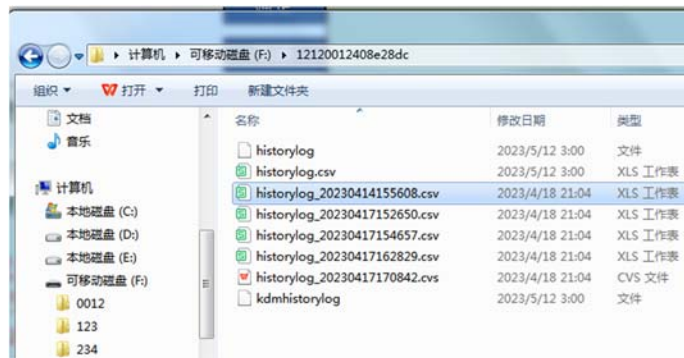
▸ 计算机 ▸ 可移动磁盘 (F:) ▸ 12120012408e28dc

组织 ▾ 打开 ▾ 打印 新建文件夹

文档
音乐

计算机
本地磁盘 (C:)
本地磁盘 (D:)
本地磁盘 (E:)
可移动磁盘 (F:)
0012
123
234

| 名称 | 修改日期 | 类型 |
|---|---|---|
| historylog | 2023/5/12 3:00 | 文件 |
| historylog.csv | 2023/5/12 3:00 | XLS 工作表 |
| historylog_20230414155608.csv | 2023/4/18 21:04 | XLS 工作表 |
| historylog_20230417152650.csv | 2023/4/18 21:04 | XLS 工作表 |
| historylog_20230417154657.csv | 2023/4/18 21:04 | XLS 工作表 |
| historylog_20230417162829.csv | 2023/4/18 21:04 | XLS 工作表 |
| historylog_20230417170842.cvs | 2023/4/18 21:04 | CVS 文件 |
| kdmhistorylog | 2023/5/12 3:00 | 文件 |